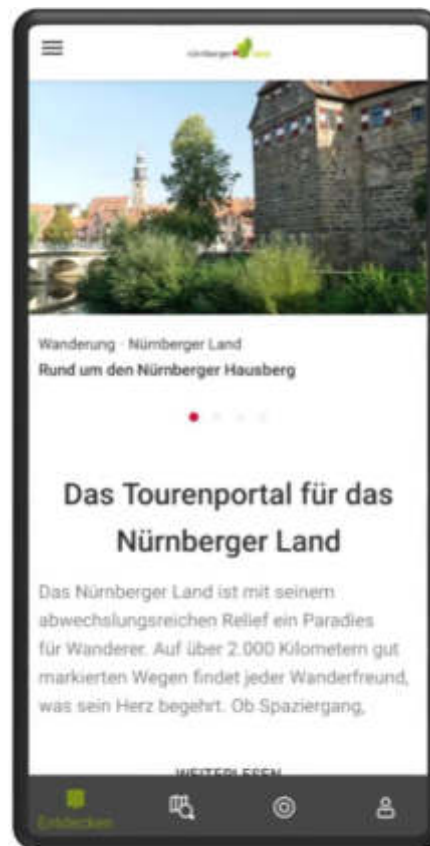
nürnberger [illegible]

Wanderung · Nürnberger Land
Rund um den Nürnberger Hausberg

Das Tourenportal für das Nürnberger Land

Das Nürnberger Land ist mit seinem abwechslungsreichen Relief ein Paradies für Wanderer. Auf über 2.000 Kilometern gut markierten Wegen findet jeder Wanderfreund, was sein Herz begehrt. Ob Spaziergang,

WEITERLESEN

Entdecken